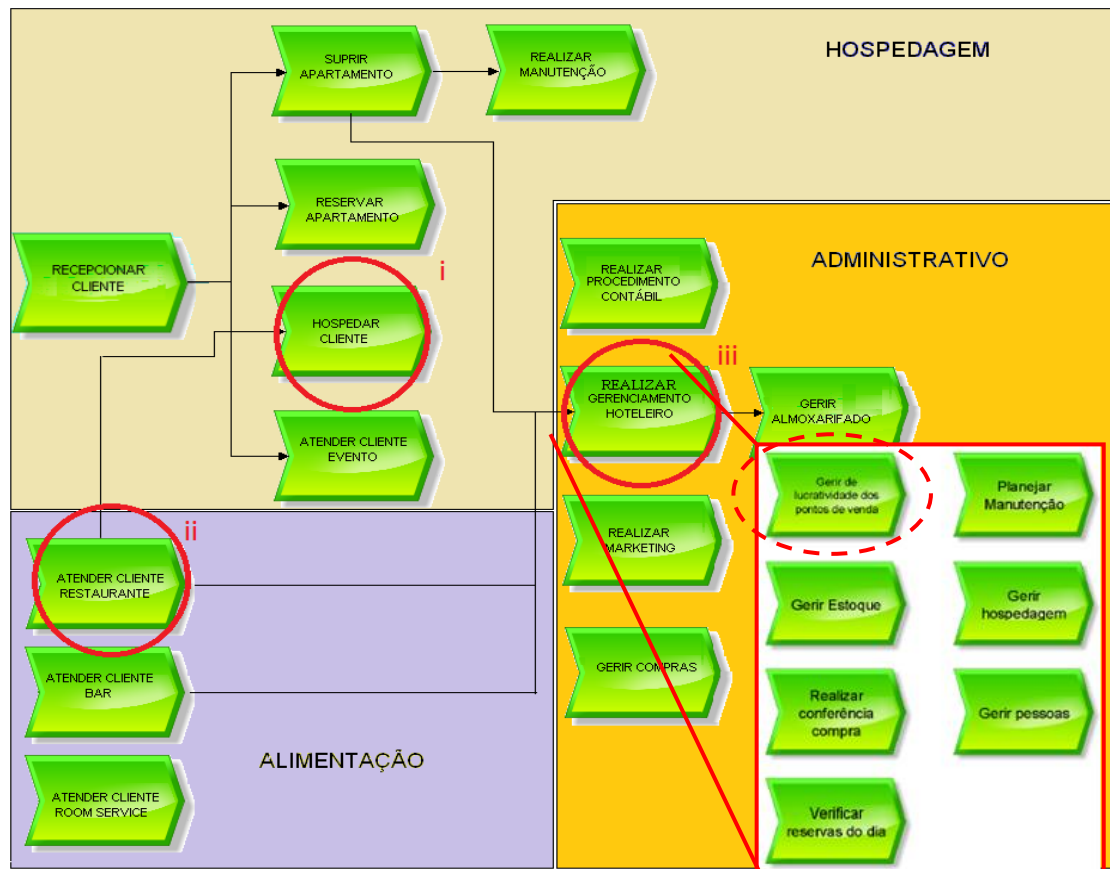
HOSPEDAGEM

SUPRIR APARTAMENTO

REALIZAR MANUTENÇÃO

RESERVAR APARTAMENTO

RECEPCIONAR CLIENTE

i

HOSPEDAR CLIENTE

ATENDER CLIENTE EVENTO

ADMINISTRATIVO

REALIZAR PROCEDIMENTO CONTÁBIL

iii

REALIZAR GERENCIAMENTO HOTELEIRO

GERIR ALMOXARIFADO

Gerir de lucratividade dos pontos de venda

Planejar Manutenção

REALIZAR MARKETING

ii

ATENDER CLIENTE RESTAURANTE

Gerir Estoque

Gerir hospedagem

GERIR COMPRAS

ATENDER CLIENTE BAR

Realizar conferência compra

Gerir pessoas

ALIMENTAÇÃO

ATENDER CLIENTE ROOM SERVICE

Verificar reservas do dia